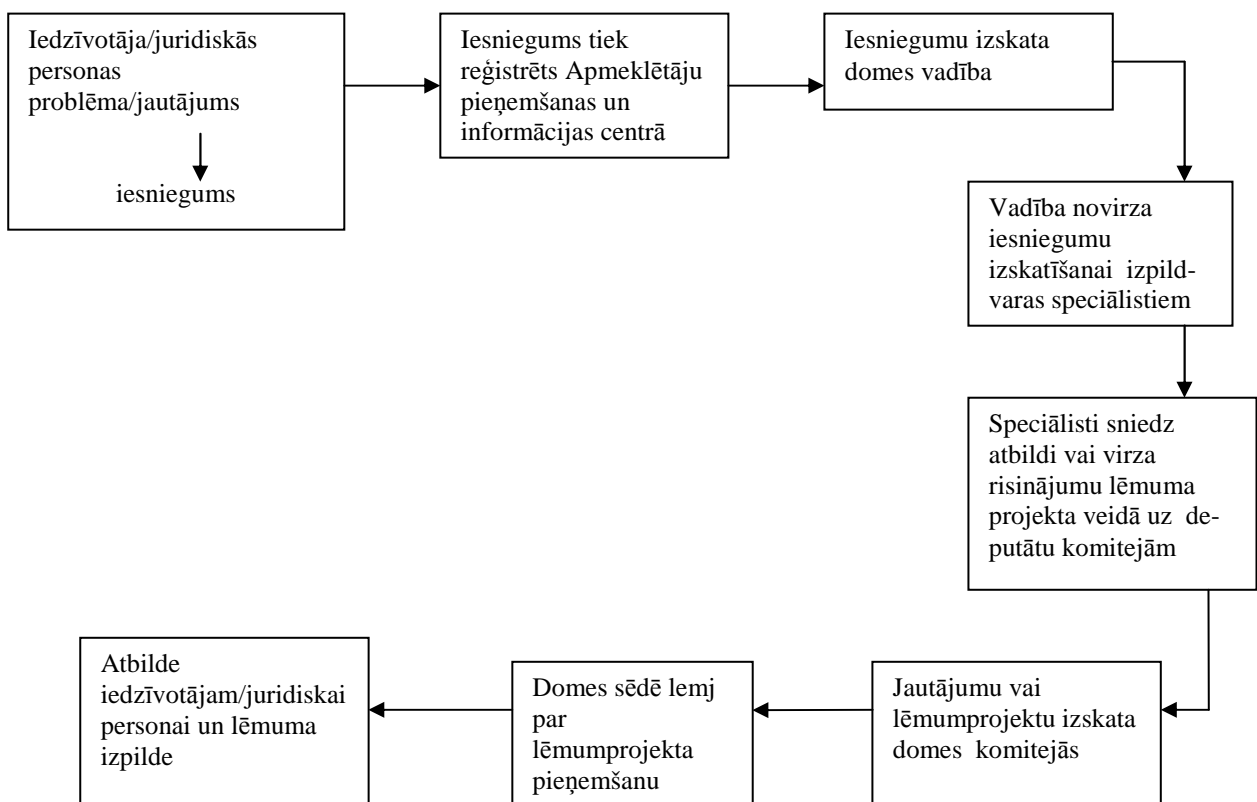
Iedzīvotāja/juridiskās personas problēma/jautājums

iesniegums

Iesniegums tiek reģistrēts Apmeklētāju pieņemšanas un informācijas centrā

Iesniegumu izskata domes vadība

Vadība novirza iesniegumu izskatīšanai izpildvaras speciālistiem

Speciālisti sniedz atbildi vai virza risinājumu lēmuma projekta veidā uz deputātu komitejām

Jautājumu vai lēmumprojektu izskata domes komitejās

Domes sēdē lemj par lēmumprojekta pieņemšanu

Atbilde iedzīvotājam/juridiskai personai un lēmuma izpilde